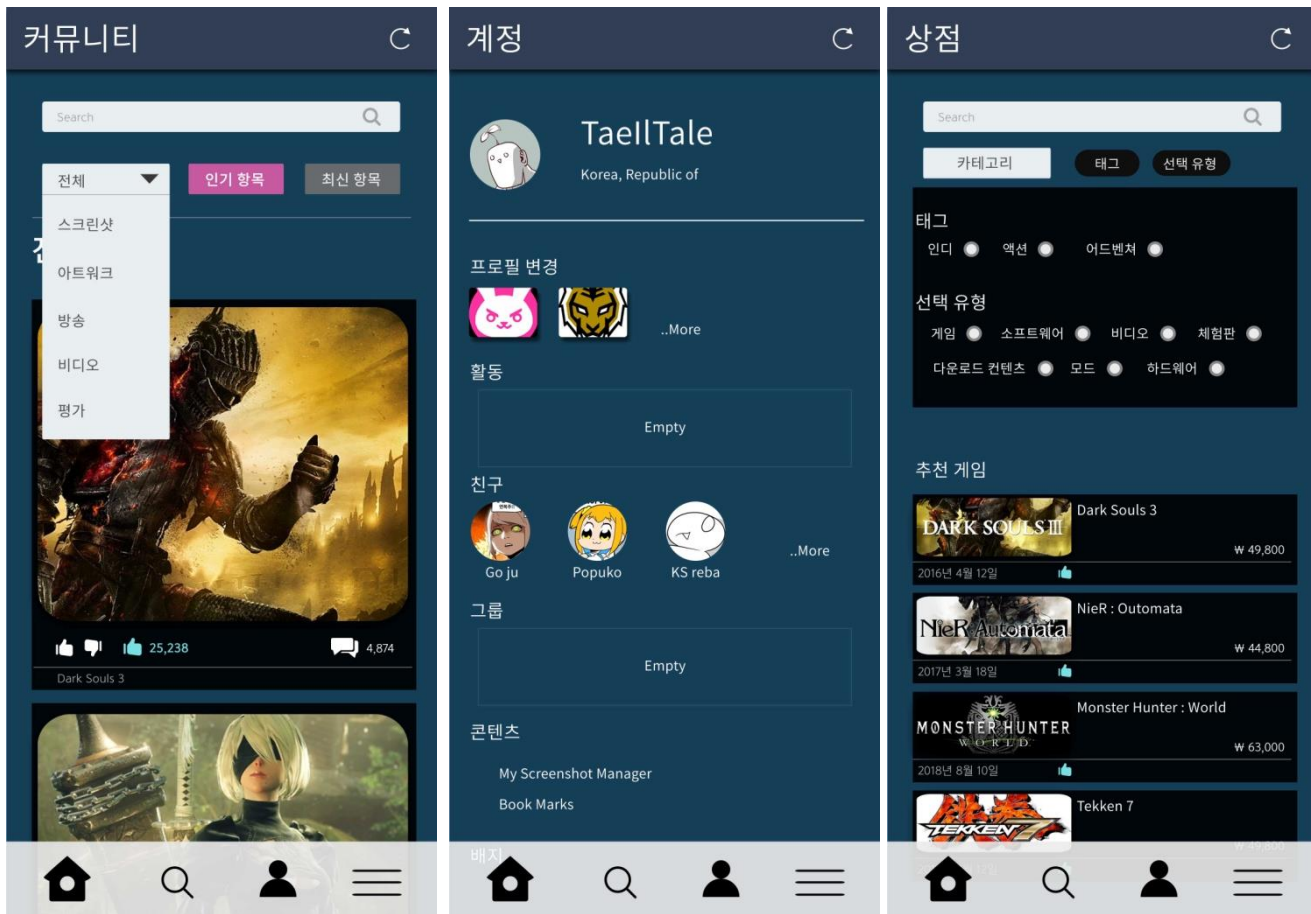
커뮤니티

Search

전체

인기 항목

최신 항목

스크린샷

아트워크

방송

비디오

평가

전

25,238

4,874

Dark Souls 3

계정

TaeIlTale

Korea, Republic of

프로필 변경

..More

활동

Empty

친구

Go ju

Popuko

KS reba

..More

그룹

Empty

콘텐츠

My Screenshot Manager

Book Marks

배지

상점

Search

카테고리

태그

선택 유형

태그

인디

액션

어드벤쳐

선택 유형

게임

소프트웨어

비디오

체험판

다운로드 컨텐츠

모드

하드웨어

추천 게임

DARK SOULS III

Dark Souls 3

₩ 49,800

2016년 4월 12일

NieR:Automata

NieR : Automata

₩ 44,800

2017년 3월 18일

MONSTER HUNTER WORLD

Monster Hunter : World

₩ 63,000

2018년 8월 10일

TEKKEN 7

Tekken 7

₩ 49,800